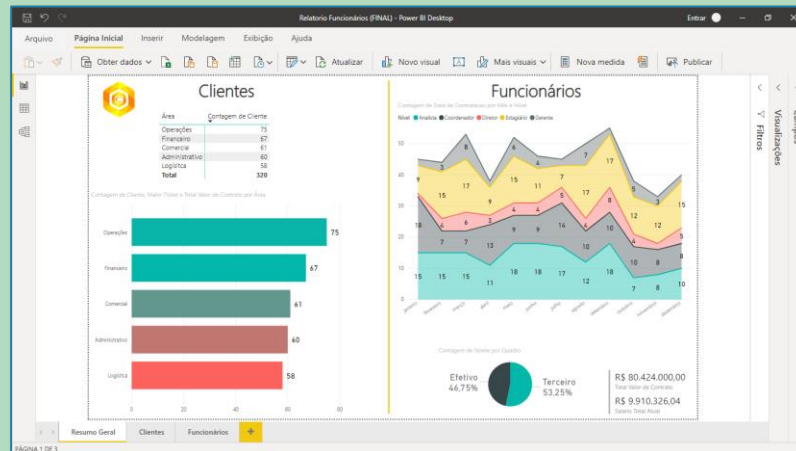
Relatorio Funcionários (FINAL) - Power BI Desktop

Entrar

Arquivo Página Inicial Inserir Modelagem Exibição Ajuda

Obter dados Atualizar Novo visual Mais visuais Nova medida Publicar

Clientes

| Área | Contagem de Cliente |
|---|---|
| Operações | 75 |
| Financeiro | 67 |
| Comercial | 61 |
| Administrativo | 60 |
| Logística | 58 |
| Total | 320 |

Contagem de Cliente, Valor Total e Total Valor de Contrato por Área

Operações 75
Financeiro 67
Comercial 61
Administrativo 60
Logística 58

0 20 40 60 80

Funcionários

Contagem de Data de Contratacao por Mês e Nível

Nível ● Analista ● Coordenador ● Diretor ● Estagiário ● Gerente

50
40
30
20
10
0

janeiro fevereiro março abril maio junho julho agosto setembro outubro novembro dezembro

Contagem de Nome por Quadro

Efetivo 46,75%

Terceiro 53,25%

R$ 80.424.000,00
Total Valor de Contrato

R$ 9.910.326,04
Salário Total Atual

Filtros

Visualizações

Campos

Resumo Geral Clientes Funcionarios +

PÁGINA 1 DE 3